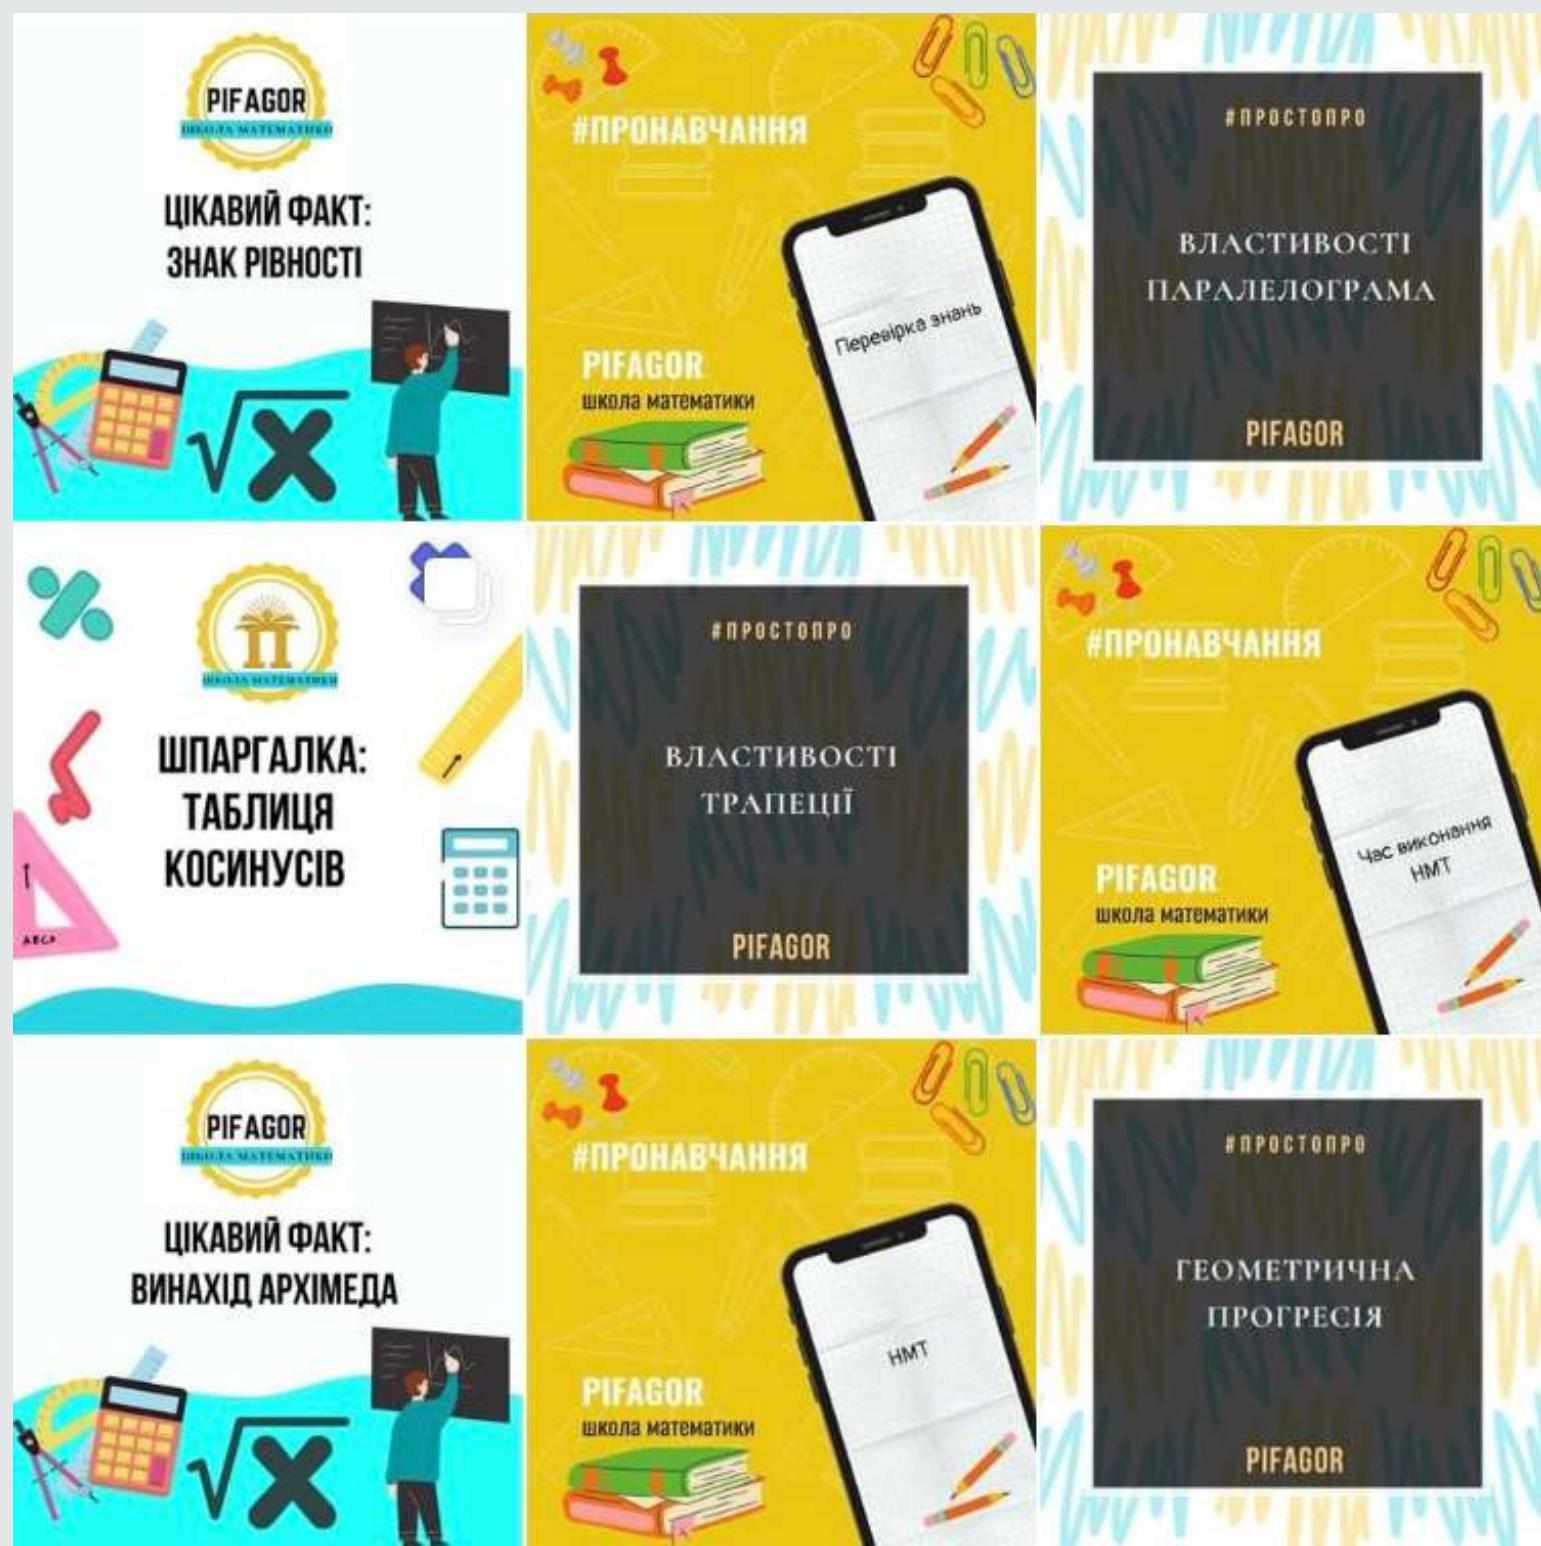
PIFAGOR
ШКОЛА МАТЕМАТИКИ
ЦІКАВИЙ ФАКТ: ЗНАК РІВНОСТІ

#ПРОНАВЧАННЯ
Перевірка знань
PIFAGOR
школа математики

#ПРОСТОПРО
ВЛАСТИВОСТІ ПАРАЛЕЛОГРАМА
PIFAGOR

ШКОЛА МАТЕМАТИКИ
ШПАРГАЛКА: ТАБЛИЦЯ КОСИНУСІВ

#ПРОСТОПРО
ВЛАСТИВОСТІ ТРАПЕЦІЇ
PIFAGOR

#ПРОНАВЧАННЯ
Час виконання НМТ
PIFAGOR
школа математики

PIFAGOR
ШКОЛА МАТЕМАТИКИ
ЦІКАВИЙ ФАКТ: ВИНАХІД АРХІМЕДА

#ПРОНАВЧАННЯ
НМТ
PIFAGOR
школа математики

#ПРОСТОПРО
ГЕОМЕТРИЧНА ПРОГРЕСІЯ
PIFAGOR